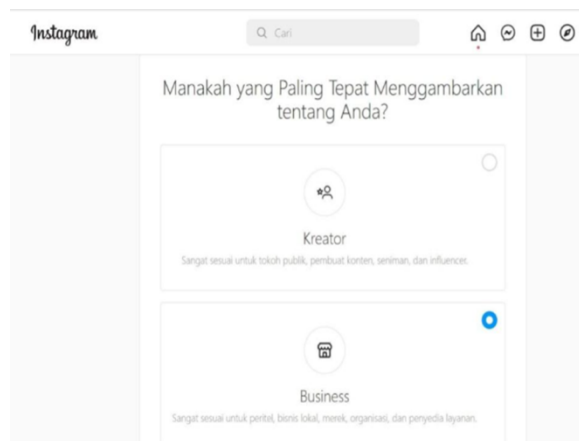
Instagram

Cari

Manakah yang Paling Tepat Menggambarkan tentang Anda?

Kreator

Sangat sesuai untuk tokoh publik, pembuat konten, seniman, dan influencer.

Business

Sangat sesuai untuk peritel, bisnis lokal, merek, organisasi, dan penyedia layanan.